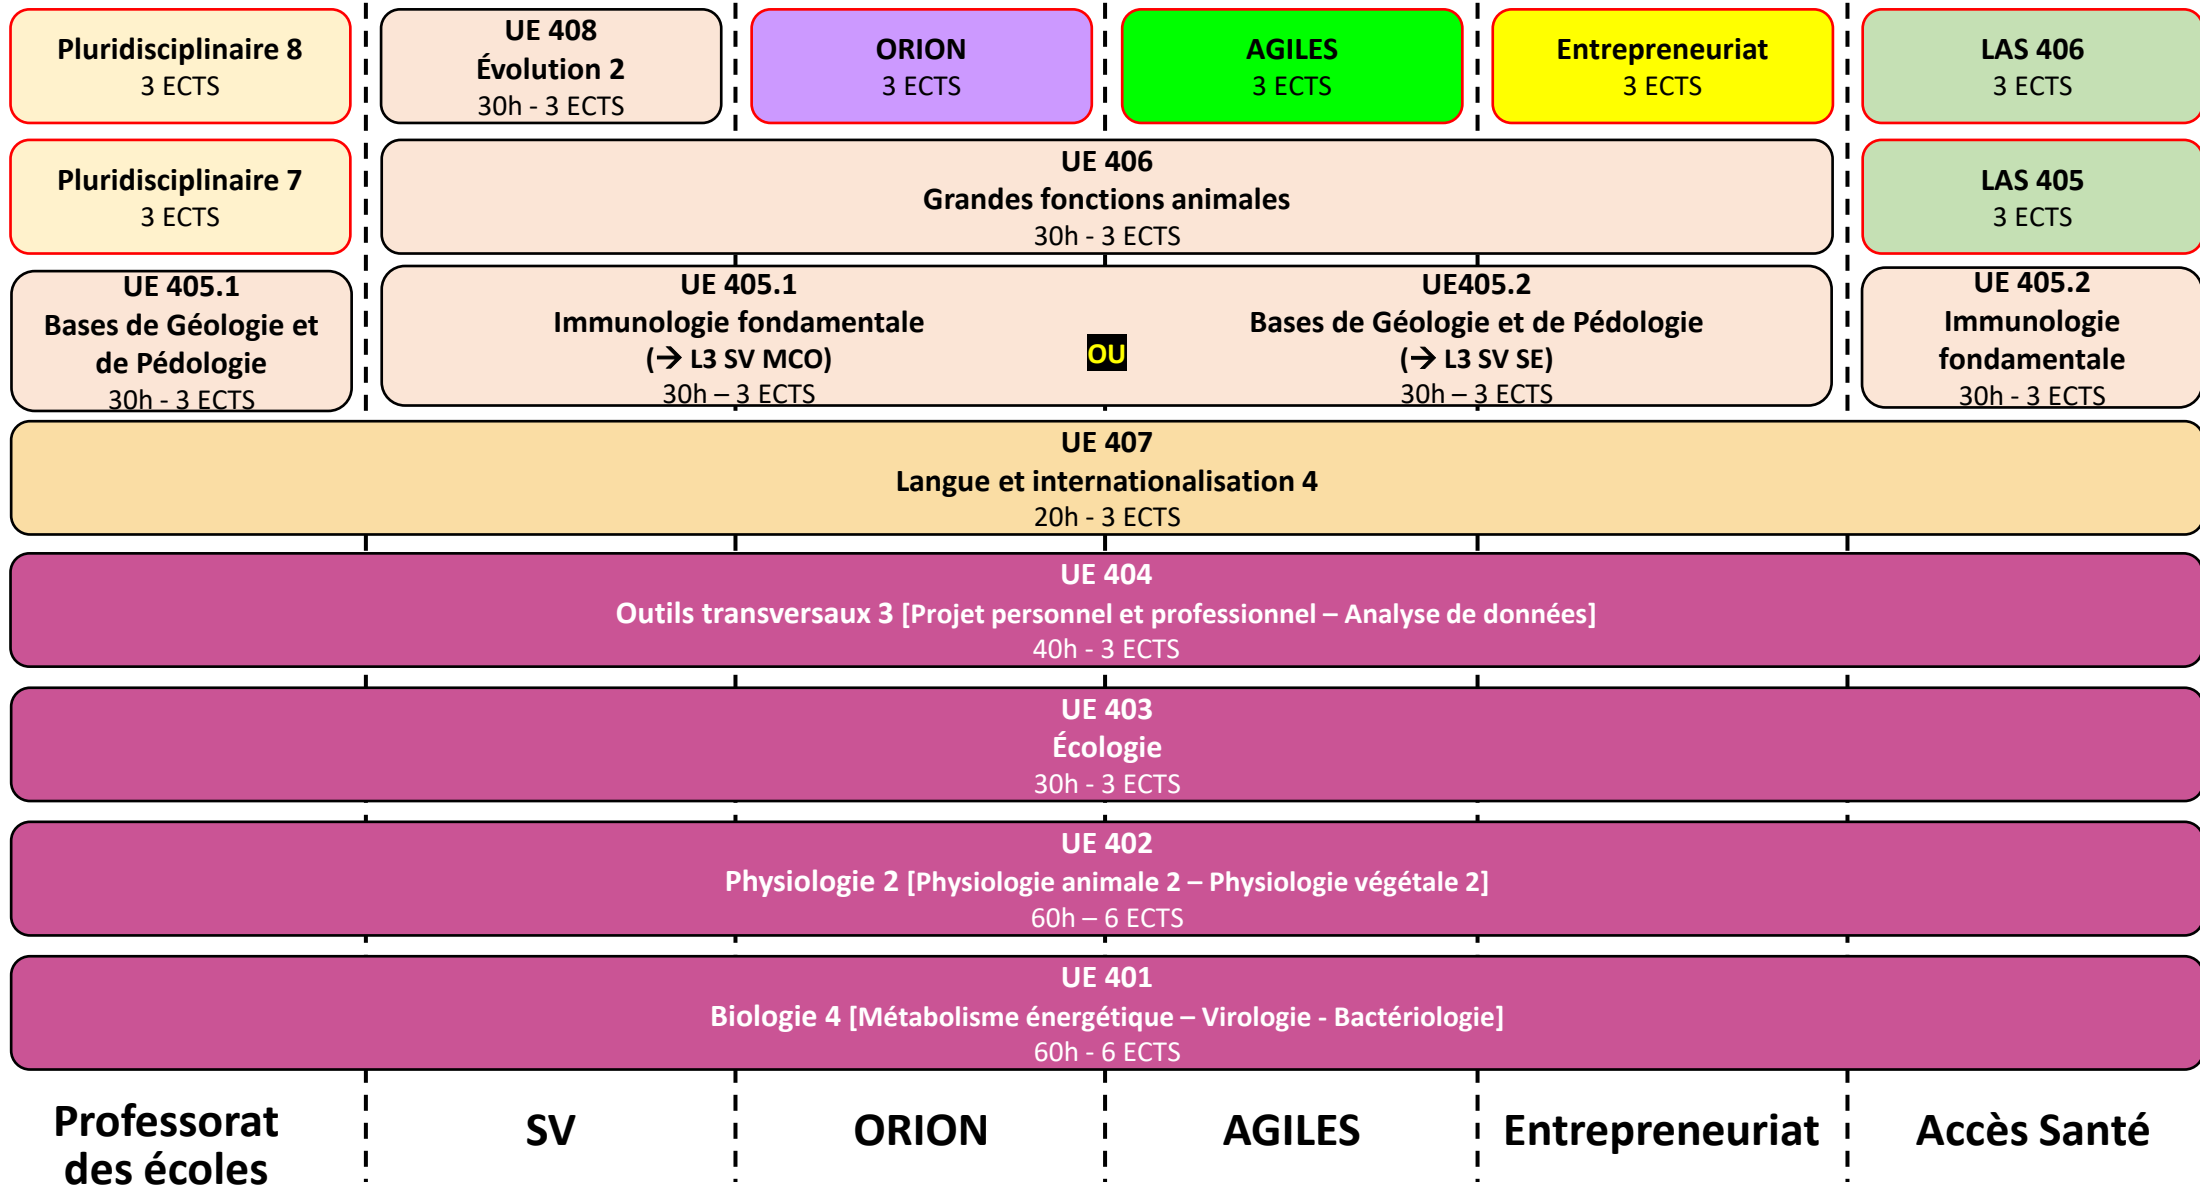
Pluridisciplinaire 8
3 ECTS

UE 408
Évolution 2
30h - 3 ECTS

ORION
3 ECTS

AGILES
3 ECTS

Entrepreneuriat
3 ECTS

LAS 406
3 ECTS

Pluridisciplinaire 7
3 ECTS

UE 406
Grandes fonctions animales
30h - 3 ECTS

LAS 405
3 ECTS

UE 405.1
Bases de Géologie et de Pédologie
30h - 3 ECTS

UE 405.1
Immunologie fondamentale
(→ L3 SV MCO)
30h – 3 ECTS

OU

UE405.2
Bases de Géologie et de Pédologie
(→ L3 SV SE)
30h – 3 ECTS

UE 405.2
Immunologie fondamentale
30h - 3 ECTS

UE 407
Langue et internationalisation 4
20h - 3 ECTS

UE 404
Outils transversaux 3 [Projet personnel et professionnel – Analyse de données]
40h - 3 ECTS

UE 403
Écologie
30h - 3 ECTS

UE 402
Physiologie 2 [Physiologie animale 2 – Physiologie végétale 2]
60h – 6 ECTS

UE 401
Biologie 4 [Métabolisme énergétique – Virologie - Bactériologie]
60h - 6 ECTS

Professorat des écoles

SV

ORION

AGILES

Entrepreneuriat

Accès Santé